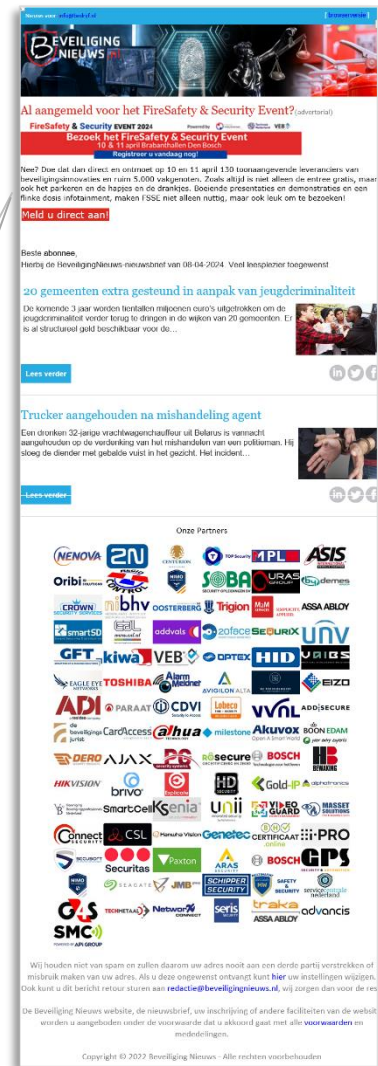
Nieuws voor: info@tesk.nl | Browserversie

BEVEILIGING NIEUWS

Al aangemeld voor het FireSafety & Security Event? (advertorial)

FireSafety & Security EVENT 2024
Bezoek het FireSafety & Security Event
10 & 11 april Brabanthallen Den Bosch
Registreer u vandaag nog!

Nee? Doe dat dan direct en ontmoet op 10 en 11 april 130 toonaangevende leveranciers van beveiligingsinnovaties en ruim 5.000 vakgenoten. Zoals altijd is niet alleen de entree gratis, maar ook het parkeren en de hapjes en de drankjes. Boeiende presentaties en demonstraties en een flinke dosis infotainment, maken FSSE niet alleen nuttig, maar ook leuk om te bezoeken!

Meld u direct aan!

Beste abonnee,
Hierbij de BeveiligingNieuws-nieuwsbrief van 08-04-2024. Veel leesplezier toegewenst

20 gemeenten extra gesteund in aanpak van jeugdcriminaliteit

De komende 3 jaar worden tientallen miljoenen euro's uitgetrokken om de jeugdcriminaliteit verder terug te dringen in de wijken van 20 gemeenten. Er is al structureel geld beschikbaar voor de...

Lees verder

Trucker aangehouden na mishandeling agent

Een dronken 32-jarige vrachtwagenchauffeur uit Belarus is vannacht aangehouden op de verdenking van het mishandelen van een politieman. Hij sloeg de dienaar met gebalde vuist in het gezicht. Het incident...

Lees verder

Onze Partners

NENOVA 2N CENTURION TOP Security APL ASIS Oribi SOBA URAS bydemes CROWN bhv OOSTERBERG Trigion ASSA ABLOY smartSD addvals zoface SECURIX UNV GFT kiwa VEB OPTEX HID EAGLE EYE TOSHIBA Alarm Meldnet AVIGILON EIZO ADI PARAAT CDVI VVNL ADDSECURE CardAccess alhua milestone Akuvox BOON EDAM DERO AJAX D&S secure BOSCH HIKVISION brivo Gold-IP SmartCell Ksenia unii VIDEO GUARD MASSET CSL Connect Hanwha Vision Genetec CERTIFICAAT .online PRO Securitas Paxton ARAS BOSCH GPS SEAGATE JMB SCHIPPER SECURITY TECHNETAAL Network CONNECT seris traka ASSA ABLOY advancis G4S SMC API GROUP

Wij houden niet van spam en zullen daarom uw adres nooit aan een derde partij verstrekken of misbruik maken van uw adres. Als u deze ongewenst ontvangt kunt hier uw instellingen wijzigen. Ook kunt u dit bericht retour sturen aan redactie@beveiligingnieuws.nl, wij zorgen dan voor de res

De Beveiliging Nieuws website, de nieuwsbrief, uw inschrijving of andere faciliteiten van de websit worden u aangeboden onder de voorwaarde dat u akkoord gaat met alle voorwaarden en mededelingen.

Copyright © 2022 Beveiliging Nieuws - Alle rechten voorbehouden